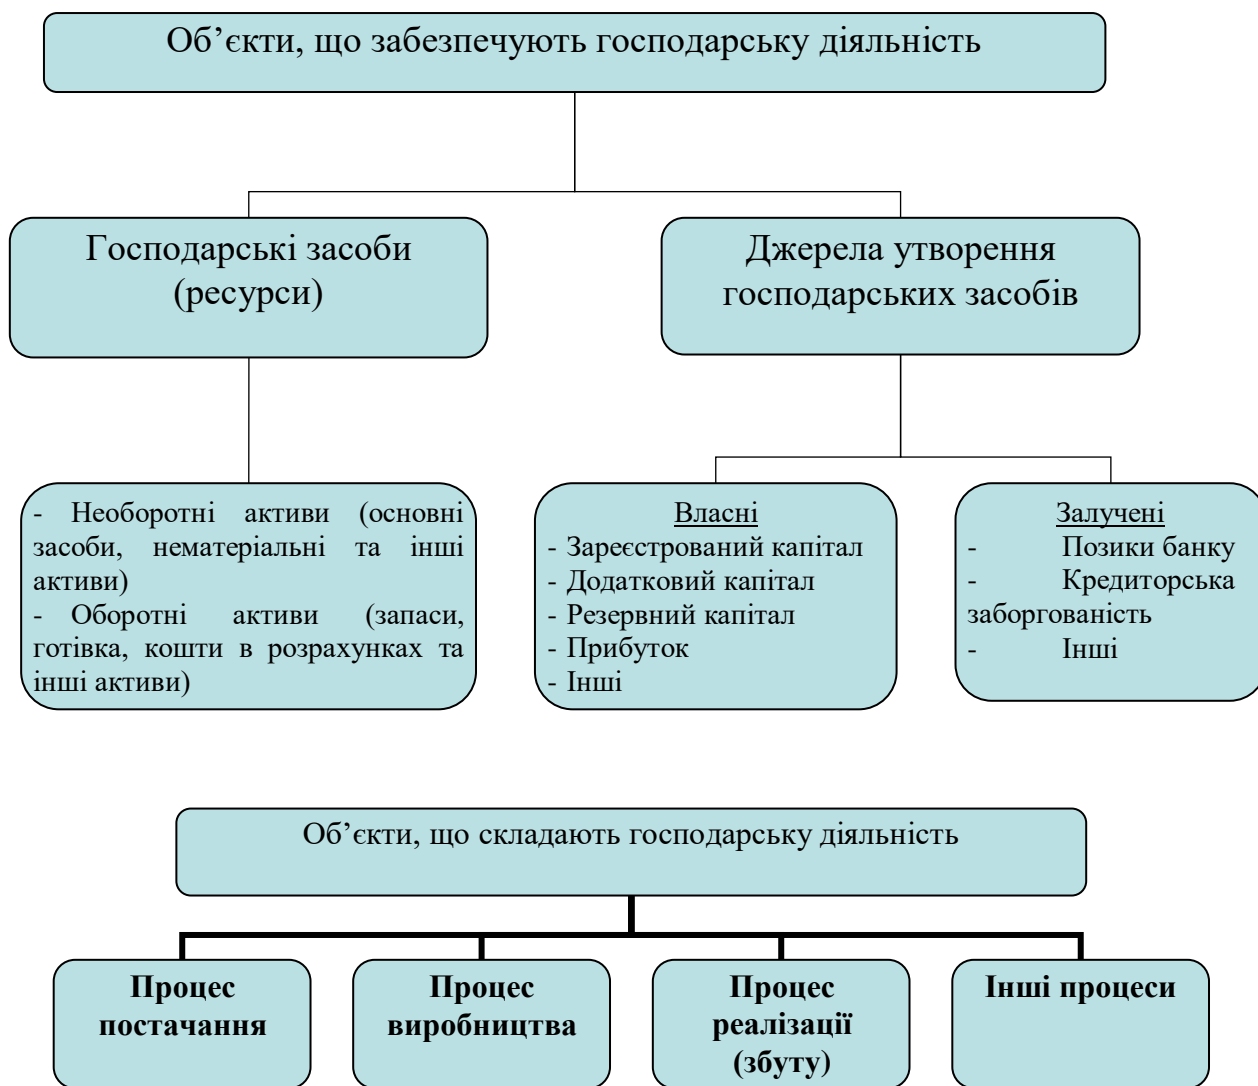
Об'єкти, що забезпечують господарську діяльність

Господарські засоби (ресурси)

Джерела утворення господарських засобів

- Необоротні активи (основні засоби, нематеріальні та інші активи)
- Оборотні активи (запаси, готівка, кошти в розрахунках та інші активи)

Власні
- Зареєстрований капітал
- Додатковий капітал
- Резервний капітал
- Прибуток
- Інші

Залучені
- Позики банку
- Кредиторська заборгованість
- Інші

Об'єкти, що складають господарську діяльність

**Процес постачання**

**Процес виробництва**

**Процес реалізації (збуту)**

**Інші процеси**